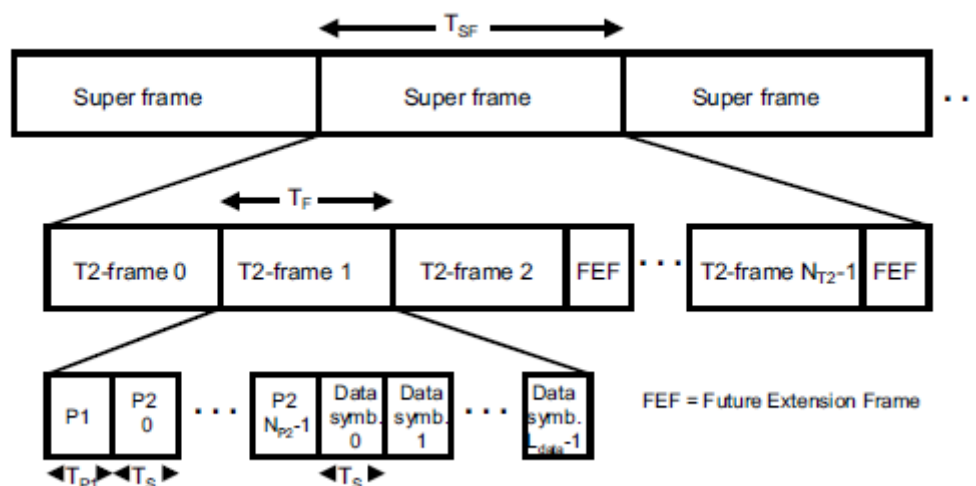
$T_{SF}$

Super frame | Super frame | Super frame ...

$T_F$

T2-frame 0 | T2-frame 1 | T2-frame 2 | FEF ... T2-frame $N_{T2}$-1 | FEF

P1 | P2 0 ... P2 $N_{P2}$-1 | Data symb. 0 | Data symb. 1 ... Data symb. $L_{data}$-1

$T_{P1}$ $T_S$ $T_S$

FEF = Future Extension Frame